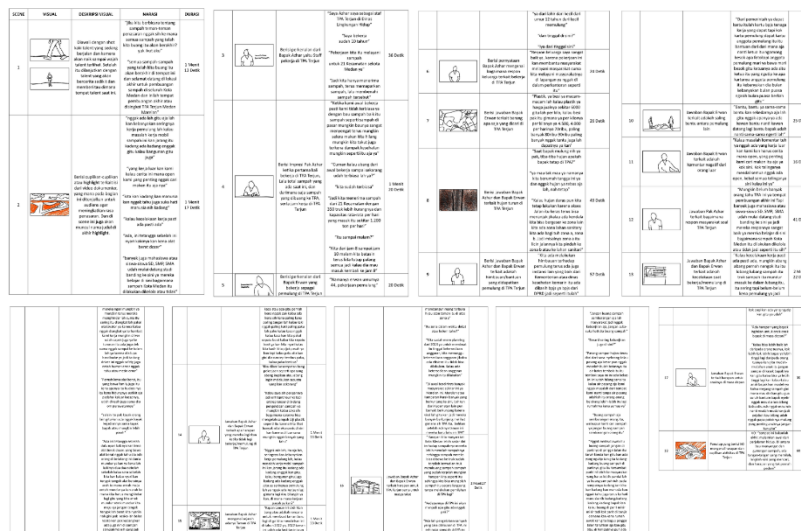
| SCENE | VISUAL | DESKRIPSI VISUAL | NARASI | DURASI |
|---|---|---|---|---|
| 1 | | Diawali dengan shot kaki kakek yang sedang berjalan dan kamera akan naik ke mp4 wajah kakek tersebut. Setelah itu dilanjutkan dengan kakek yang akan bercerita sedikit dan memberitahu diri dan tempat kakek saat ini. | "Ibu, Pak Kakek datang ke Bpk Ibu, Nak, hari ini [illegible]..." | 1 Menit 11 Detik |
| 2 | | Berlatih pulihan... | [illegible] | 1 Menit 17 Detik |

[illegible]